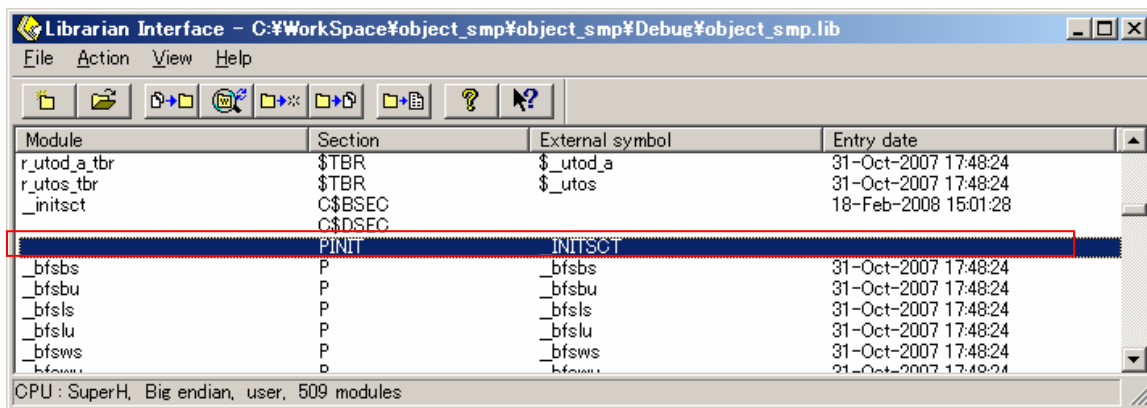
Librarian Interface - C:¥WorkSpace¥object_smp¥object_smp¥Debug¥object_smp.lib

File Action View Help

| Module | Section | External symbol | Entry date |
|---|---|---|---|
| r_utod_a_tbr | $TBR | $_utod_a | 31-Oct-2007 17:48:24 |
| r_utos_tbr | $TBR | $_utos | 31-Oct-2007 17:48:24 |
| _initsct | C$BSEC | | 18-Feb-2008 15:01:28 |
| | C$DSEC | | |
| | PINIT | _INITSCT | |
| _bfsbs | P | _bfsbs | 31-Oct-2007 17:48:24 |
| _bfsbu | P | _bfsbu | 31-Oct-2007 17:48:24 |
| _bfsls | P | _bfsls | 31-Oct-2007 17:48:24 |
| _bfslu | P | _bfslu | 31-Oct-2007 17:48:24 |
| _bfsws | P | _bfsws | 31-Oct-2007 17:48:24 |
| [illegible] | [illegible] | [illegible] | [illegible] |

CPU : SuperH, Big endian, user, 509 modules